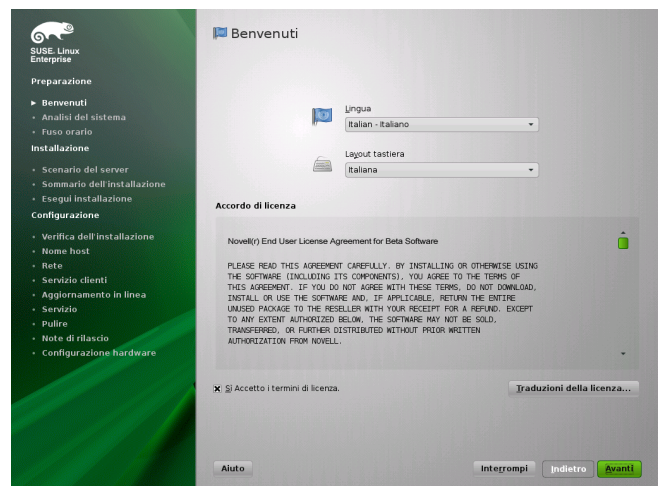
SUSE. Linux Enterprise

Preparazione

▸ Benvenuti
• Analisi del sistema
• Fuso orario

Installazione

• Scenario del server
• Sommario dell'installazione
• Esegui installazione

Configurazione

• Verifica dell'installazione
• Nome host
• Rete
• Servizio clienti
• Aggiornamento in linea
• Servizio
• Pulire
• Note di rilascio
• Configurazione hardware

Benvenuti

Lingua
Italian - Italiano

Layout tastiera
Italiana

Accordo di licenza

Novell(r) End User License Agreement for Beta Software

PLEASE READ THIS AGREEMENT CAREFULLY. BY INSTALLING OR OTHERWISE USING THE SOFTWARE (INCLUDING ITS COMPONENTS), YOU AGREE TO THE TERMS OF THIS AGREEMENT. IF YOU DO NOT AGREE WITH THESE TERMS, DO NOT DOWNLOAD, INSTALL OR USE THE SOFTWARE AND, IF APPLICABLE, RETURN THE ENTIRE UNUSED PACKAGE TO THE RESELLER WITH YOUR RECEIPT FOR A REFUND. EXCEPT TO ANY EXTENT AUTHORIZED BELOW, THE SOFTWARE MAY NOT BE SOLD, TRANSFERRED, OR FURTHER DISTRIBUTED WITHOUT PRIOR WRITTEN AUTHORIZATION FROM NOVELL.

Sì Accetto i termini di licenza.

Traduzioni della licenza...

Aiuto

Interrompi

Indietro

Avanti